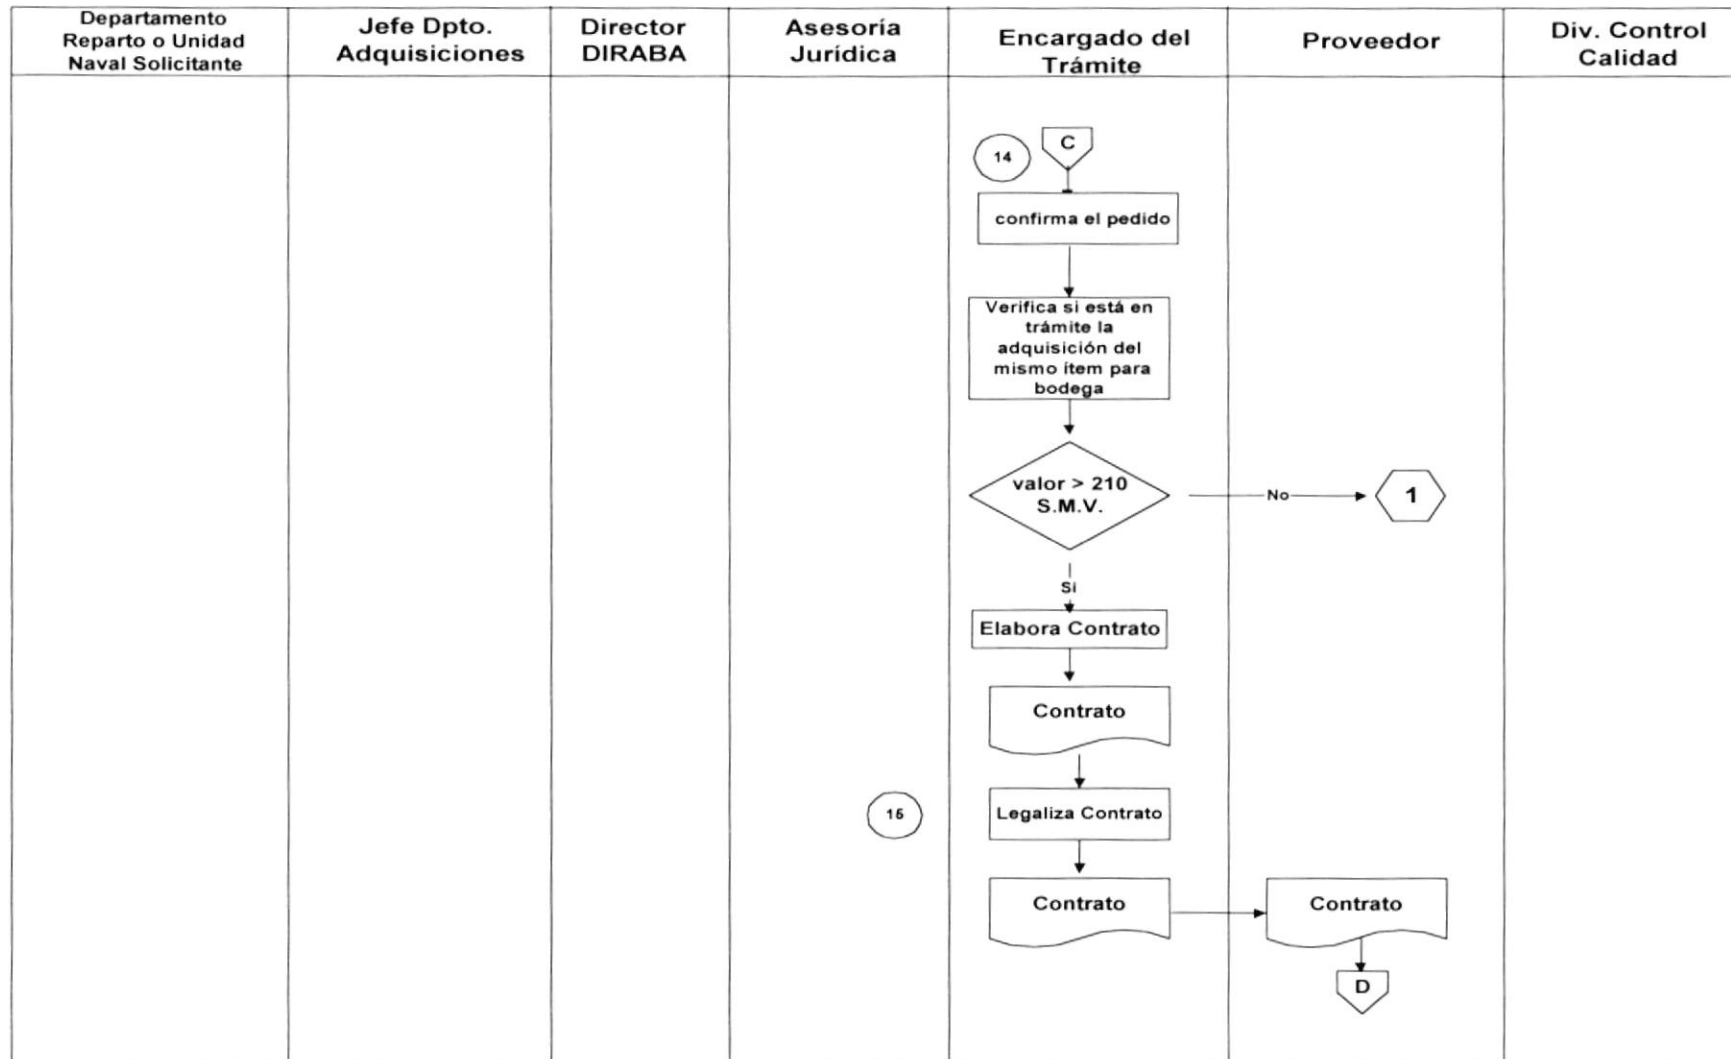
| Departamento Reparto o Unidad Naval Solicitante | Jefe Dpto. Adquisiciones | Director DIRABA | Asesoría Jurídica | Encargado del Trámite | Proveedor | Div. Control Calidad |
|---|---|---|---|---|---|---|

14

C

confirma el pedido

Verifica si está en trámite la adquisición del mismo ítem para bodega

valor > 210 S.M.V.

No

1

Si

Elabora Contrato

Contrato

15

Legaliza Contrato

Contrato

Contrato

D